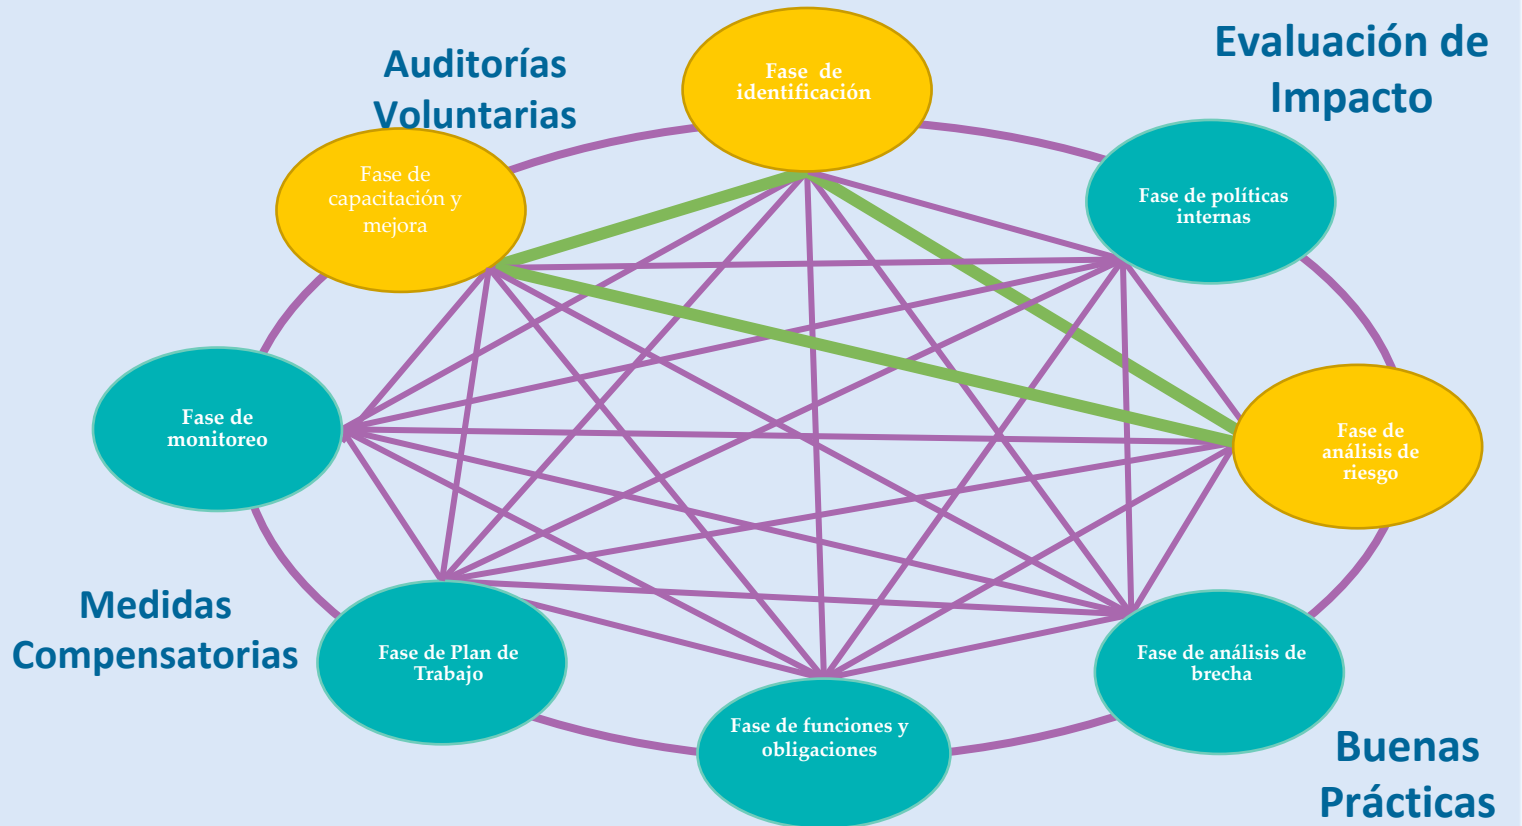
Auditorías Voluntarias

Fase de identificación

Evaluación de Impacto

Fase de capacitación y mejora

Fase de políticas internas

Fase de monitoreo

Fase de análisis de riesgo

Medidas Compensatorias

Fase de Plan de Trabajo

Fase de análisis de brecha

Fase de funciones y obligaciones

Buenas Prácticas